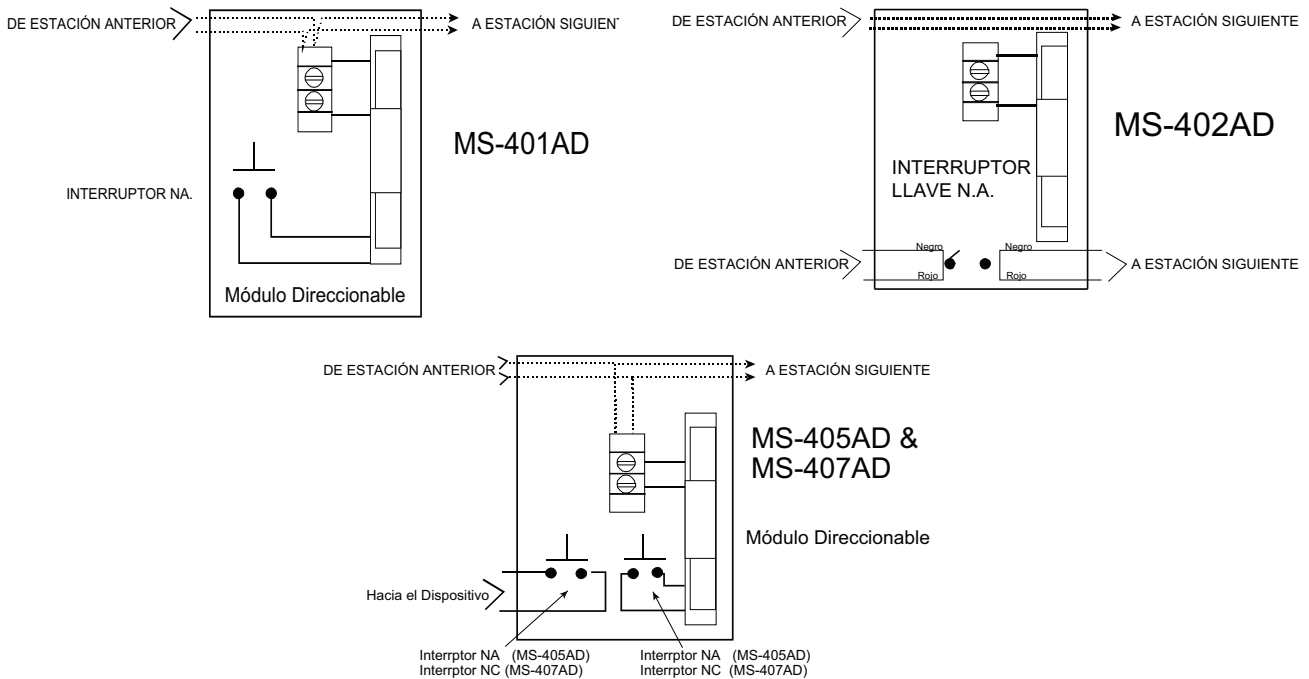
DE ESTACIÓN ANTERIOR

A ESTACIÓN SIGUIENT

MS-401AD

INTERRUPTOR NA.

Módulo Direccionable

DE ESTACIÓN ANTERIOR

A ESTACIÓN SIGUIENTE

MS-402AD

INTERRUPTOR LLAVE N.A.

DE ESTACIÓN ANTERIOR

Negro

Rojo

Negro

Rojo

A ESTACIÓN SIGUIENTE

DE ESTACIÓN ANTERIOR

A ESTACIÓN SIGUIENTE

MS-405AD & MS-407AD

Módulo Direccionable

Hacia el Dispositivo

Interrptor NA (MS-405AD)
Interrptor NC (MS-407AD)

Interrptor NA (MS-405AD)
Interrptor NC (MS-407AD)